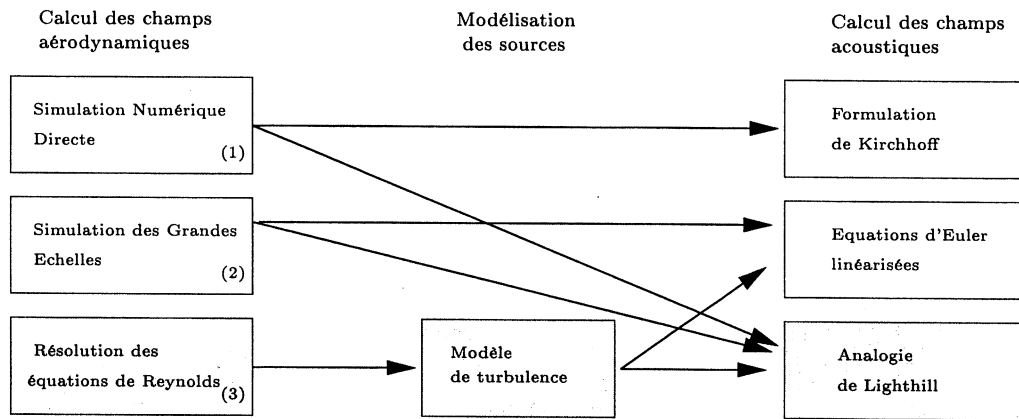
Calcul des champs aérodynamiques

Modélisation des sources

Calcul des champs acoustiques

Simulation Numérique Directe (1)

Simulation des Grandes Echelles (2)

Résolution des équations de Reynolds (3)

Modèle de turbulence

Formulation de Kirchhoff

Equations d'Euler linéarisées

Analogie de Lighthill